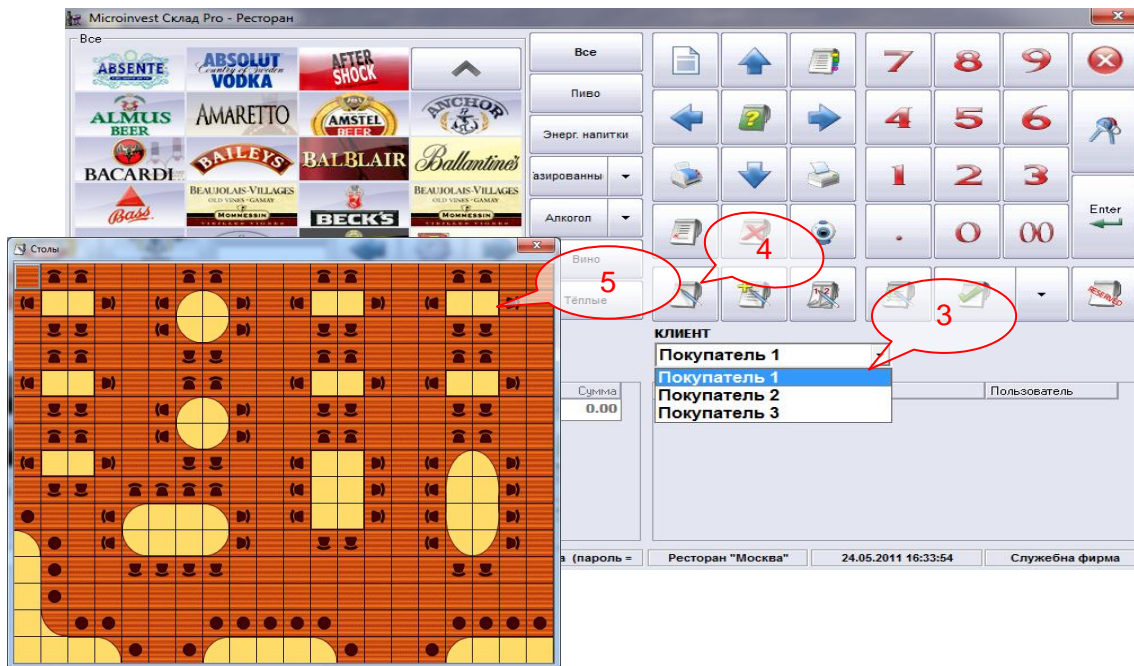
Microinvest Склад Pro - Ресторан

Все

ABSENTE
ABSOLUT Country of Sweden VODKA
AFTER SHOCK
ALMUS BEER
AMARETTO
AMSTEL BEER
ANCHOR
BACARDI
BAILEYS
BALBLAIR
Ballantine's
Bass
BEAUJOLAIS-VILLAGES OLD VINES · GAMAY MOMMESSIN
BECK'S
BEAUJOLAIS-VILLAGES OLD VINES · GAMAY MOMMESSIN

Все
Пиво
Энерг. напитки
азированны
Алкогол
Вино
Тёплые

7 8 9
4 5 6
1 2 3
. 0 00
Enter

Столы

4
5
3

КЛИЕНТ
Покупатель 1
Покупатель 1
Покупатель 2
Покупатель 3

Сумма
0.00
Пользователь

а (пароль =
Ресторан "Москва"
24.05.2011 16:33:54
Служебна фирма